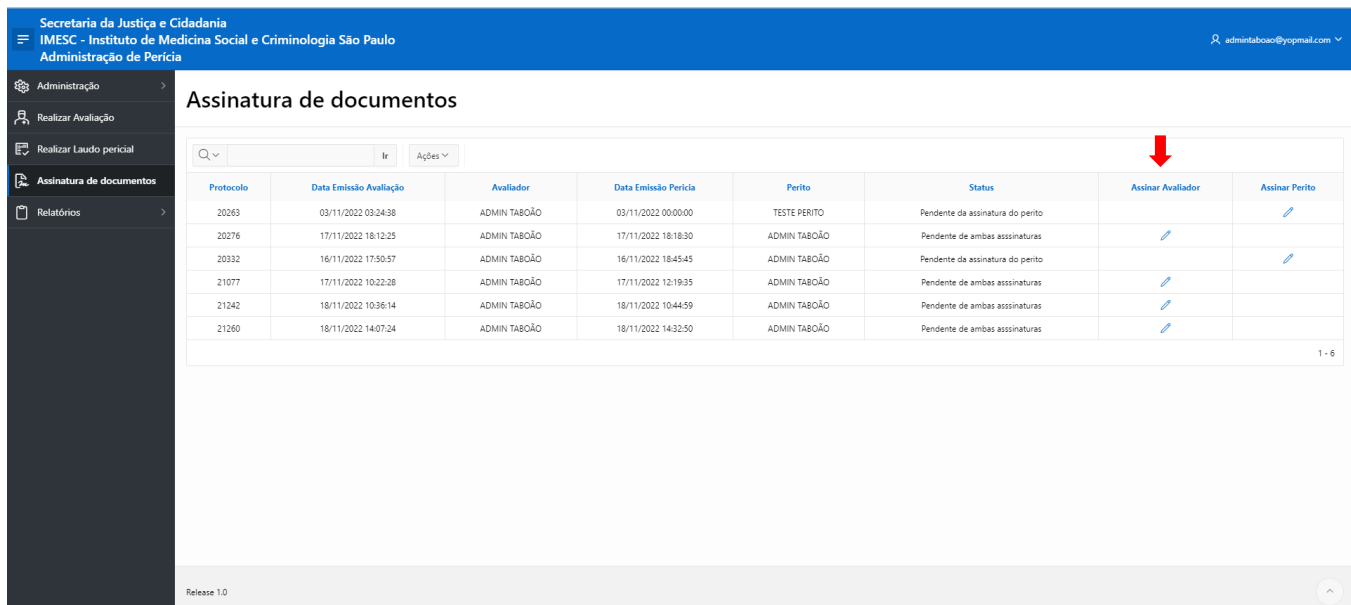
Secretaria da Justiça e Cidadania
IMESC - Instituto de Medicina Social e Criminologia São Paulo
Administração de Perícia

admintaboao@yopmail.com

Administração
Realizar Avaliação
Realizar Laudo pericial
Assinatura de documentos
Relatórios

Assinatura de documentos

Ir
Ações

| Protocolo | Data Emissão Avaliação | Avaliador | Data Emissão Pericia | Perito | Status | Assinar Avaliador | Assinar Perito |
|---|---|---|---|---|---|---|---|
| 20263 | 03/11/2022 03:24:38 | ADMIN TABOÃO | 03/11/2022 00:00:00 | TESTE PERITO | Pendente da assinatura do perito | | |
| 20276 | 17/11/2022 18:12:25 | ADMIN TABOÃO | 17/11/2022 18:18:30 | ADMIN TABOÃO | Pendente de ambas asssinaturas | | |
| 20332 | 16/11/2022 17:50:57 | ADMIN TABOÃO | 16/11/2022 18:45:45 | ADMIN TABOÃO | Pendente da assinatura do perito | | |
| 21077 | 17/11/2022 10:22:28 | ADMIN TABOÃO | 17/11/2022 12:19:35 | ADMIN TABOÃO | Pendente de ambas asssinaturas | | |
| 21242 | 18/11/2022 10:36:14 | ADMIN TABOÃO | 18/11/2022 10:44:59 | ADMIN TABOÃO | Pendente de ambas asssinaturas | | |
| 21260 | 18/11/2022 14:07:24 | ADMIN TABOÃO | 18/11/2022 14:32:50 | ADMIN TABOÃO | Pendente de ambas asssinaturas | | |

1 - 6

Release 1.0